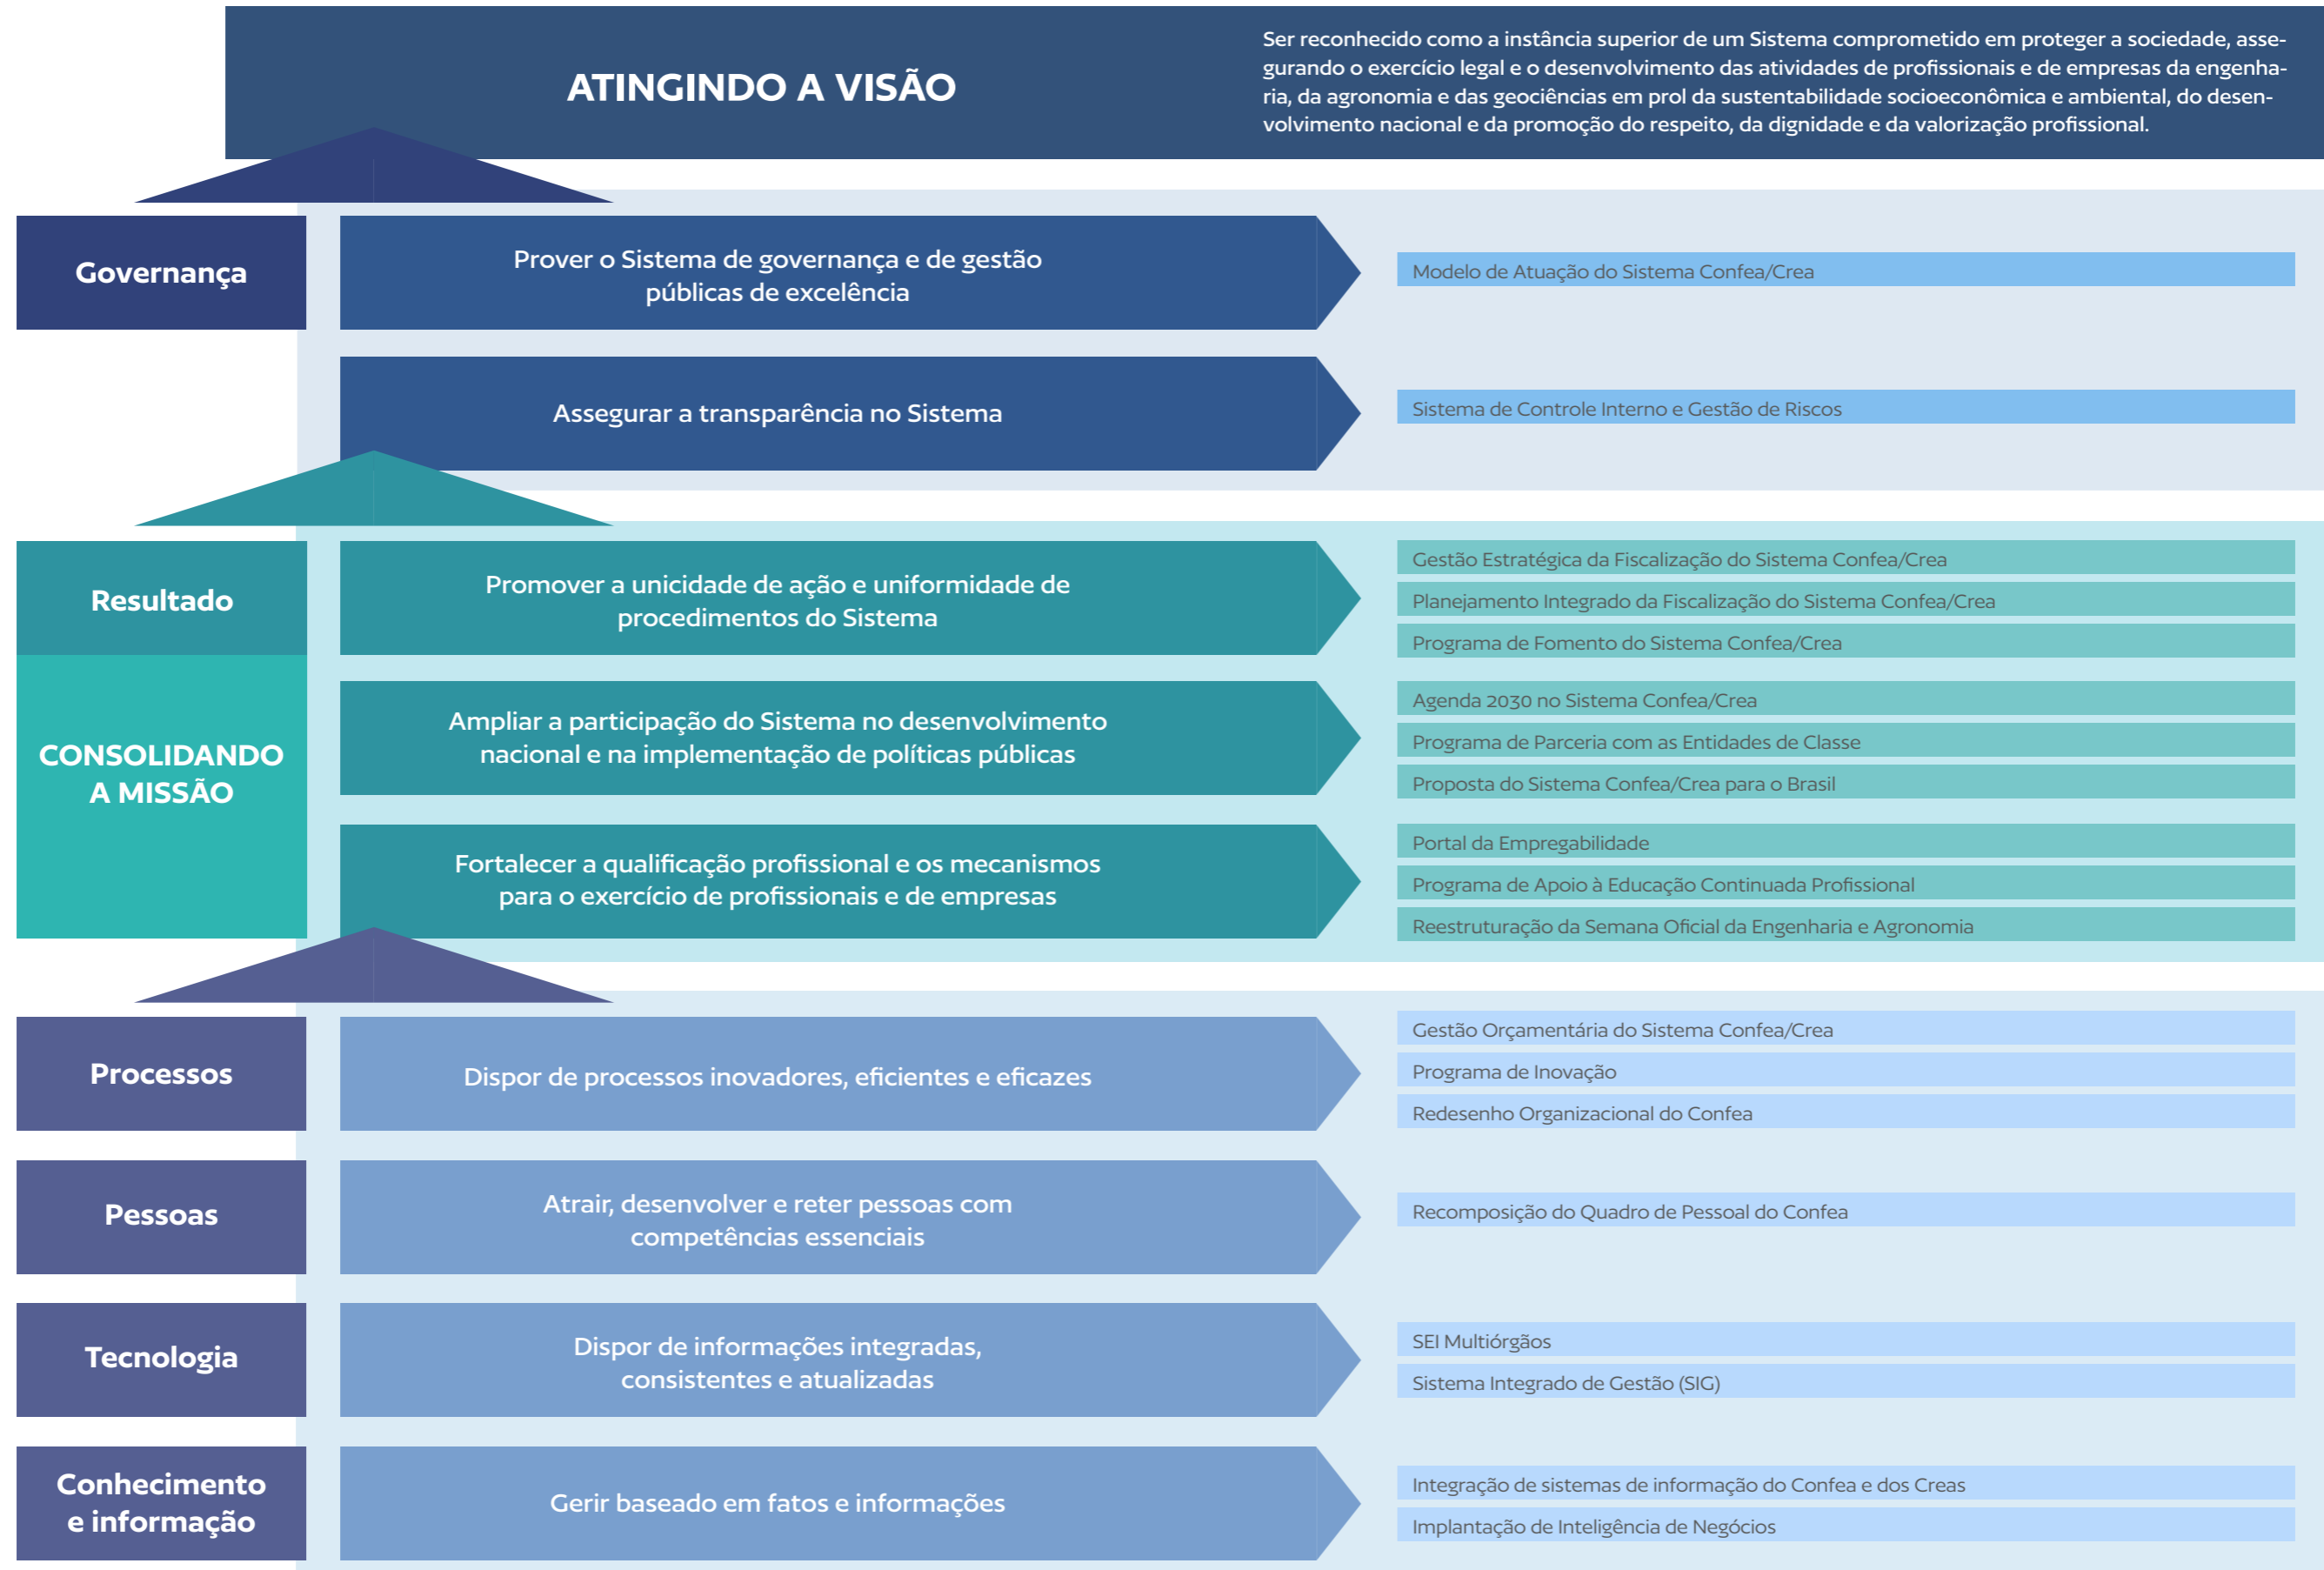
ATINGINDO A VISÃO

Ser reconhecido como a instância superior de um Sistema comprometido em proteger a sociedade, assegurando o exercício legal e o desenvolvimento das atividades de profissionais e de empresas da engenharia, da agronomia e das geociências em prol da sustentabilidade socioeconômica e ambiental, do desenvolvimento nacional e da promoção do respeito, da dignidade e da valorização profissional.

Governança

Prover o Sistema de governança e de gestão públicas de excelência

Modelo de Atuação do Sistema Confea/Crea

Assegurar a transparência no Sistema

Sistema de Controle Interno e Gestão de Riscos

Resultado

CONSOLIDANDO A MISSÃO

Promover a unicidade de ação e uniformidade de procedimentos do Sistema

Gestão Estratégica da Fiscalização do Sistema Confea/Crea
Planejamento Integrado da Fiscalização do Sistema Confea/Crea
Programa de Fomento do Sistema Confea/Crea

Ampliar a participação do Sistema no desenvolvimento nacional e na implementação de políticas públicas

Agenda 2030 no Sistema Confea/Crea
Programa de Parceria com as Entidades de Classe
Proposta do Sistema Confea/Crea para o Brasil

Fortalecer a qualificação profissional e os mecanismos para o exercício de profissionais e de empresas

Portal da Empregabilidade
Programa de Apoio à Educação Continuada Profissional
Reestruturação da Semana Oficial da Engenharia e Agronomia

Processos

Dispor de processos inovadores, eficientes e eficazes

Gestão Orçamentária do Sistema Confea/Crea
Programa de Inovação
Redesenho Organizacional do Confea

Pessoas

Atrair, desenvolver e reter pessoas com competências essenciais

Recomposição do Quadro de Pessoal do Confea

Tecnologia

Dispor de informações integradas, consistentes e atualizadas

SEI Multiórgãos
Sistema Integrado de Gestão (SIG)

Conhecimento e informação

Gerir baseado em fatos e informações

Integração de sistemas de informação do Confea e dos Creas
Implantação de Inteligência de Negócios